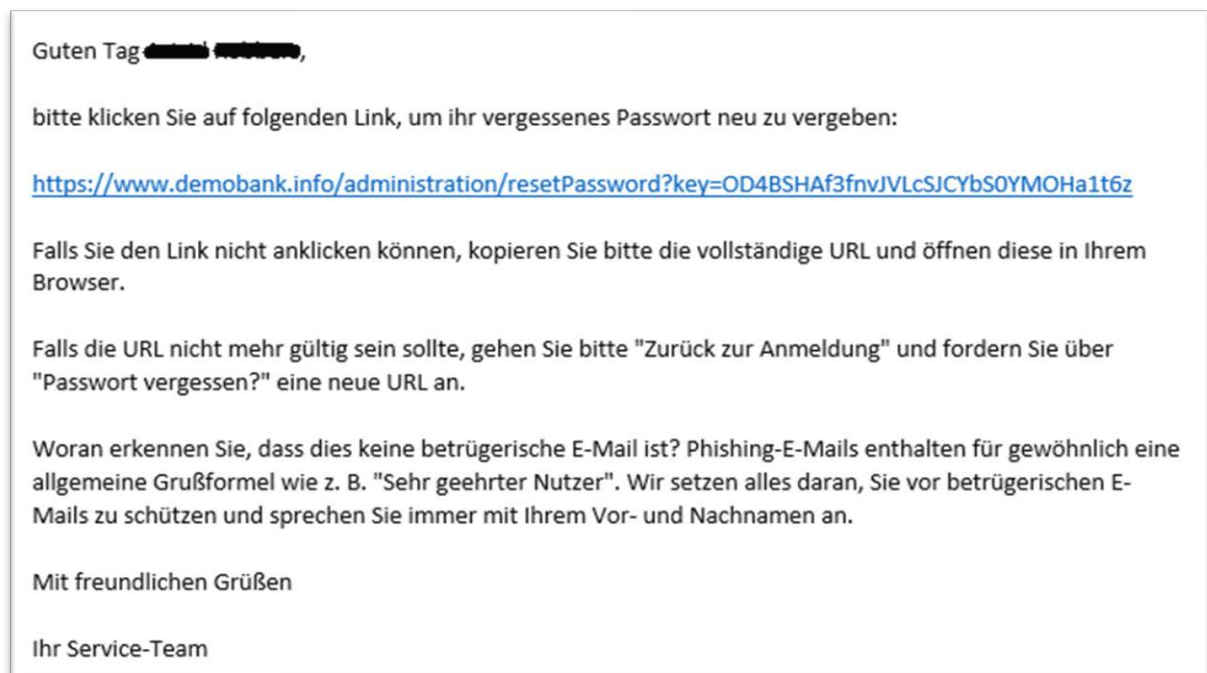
Guten Tag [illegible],

bitte klicken Sie auf folgenden Link, um ihr vergessenes Passwort neu zu vergeben:

https://www.demobank.info/administration/resetPassword?key=OD4BSHAf3fnvJVLcSJCYbS0YMOHa1t6z

Falls Sie den Link nicht anklicken können, kopieren Sie bitte die vollständige URL und öffnen diese in Ihrem Browser.

Falls die URL nicht mehr gültig sein sollte, gehen Sie bitte "Zurück zur Anmeldung" und fordern Sie über "Passwort vergessen?" eine neue URL an.

Woran erkennen Sie, dass dies keine betrügerische E-Mail ist? Phishing-E-Mails enthalten für gewöhnlich eine allgemeine Grußformel wie z. B. "Sehr geehrter Nutzer". Wir setzen alles daran, Sie vor betrügerischen E-Mails zu schützen und sprechen Sie immer mit Ihrem Vor- und Nachnamen an.

Mit freundlichen Grüßen

Ihr Service-Team